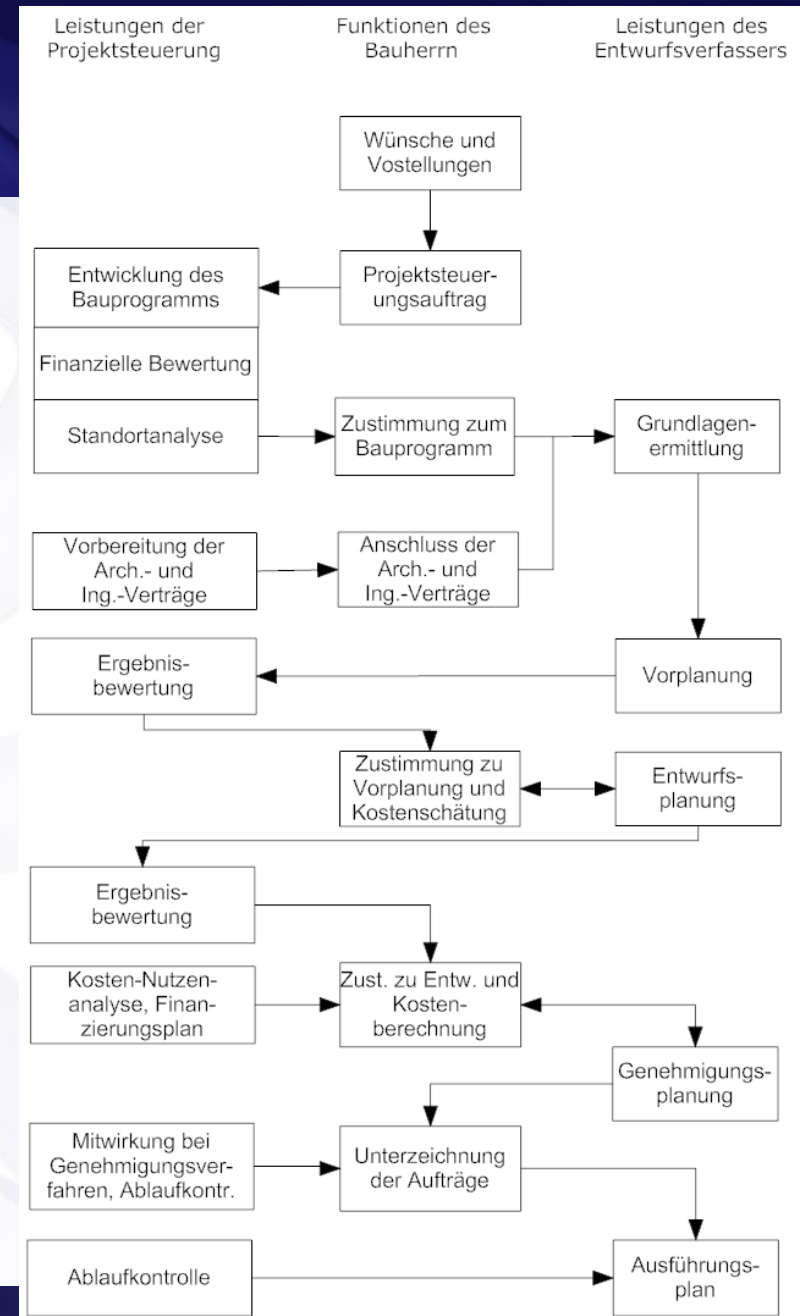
Leistungen der Projektsteuerung

Funktionen des Bauherrn

Leistungen des Entwurfsverfassers

Wünsche und Vostellungen

Entwicklung des Bauprogramms

Projektsteuerungsauftrag

Finanzielle Bewertung

Standortanalyse

Zustimmung zum Bauprogramm

Grundlagenermittlung

Vorbereitung der Arch.- und Ing.-Verträge

Anschluss der Arch.- und Ing.-Verträge

Ergebnisbewertung

Vorplanung

Zustimmung zu Vorplanung und Kostenschätung

Entwurfsplanung

Ergebnisbewertung

Kosten-Nutzenanalyse, Finanzierungsplan

Zust. zu Entw. und Kostenberechnung

Genehmigungsplanung

Mitwirkung bei Genehmigungsverfahren, Ablaufkontr.

Unterzeichnung der Aufträge

Ablaufkontrolle

Ausführungsplan